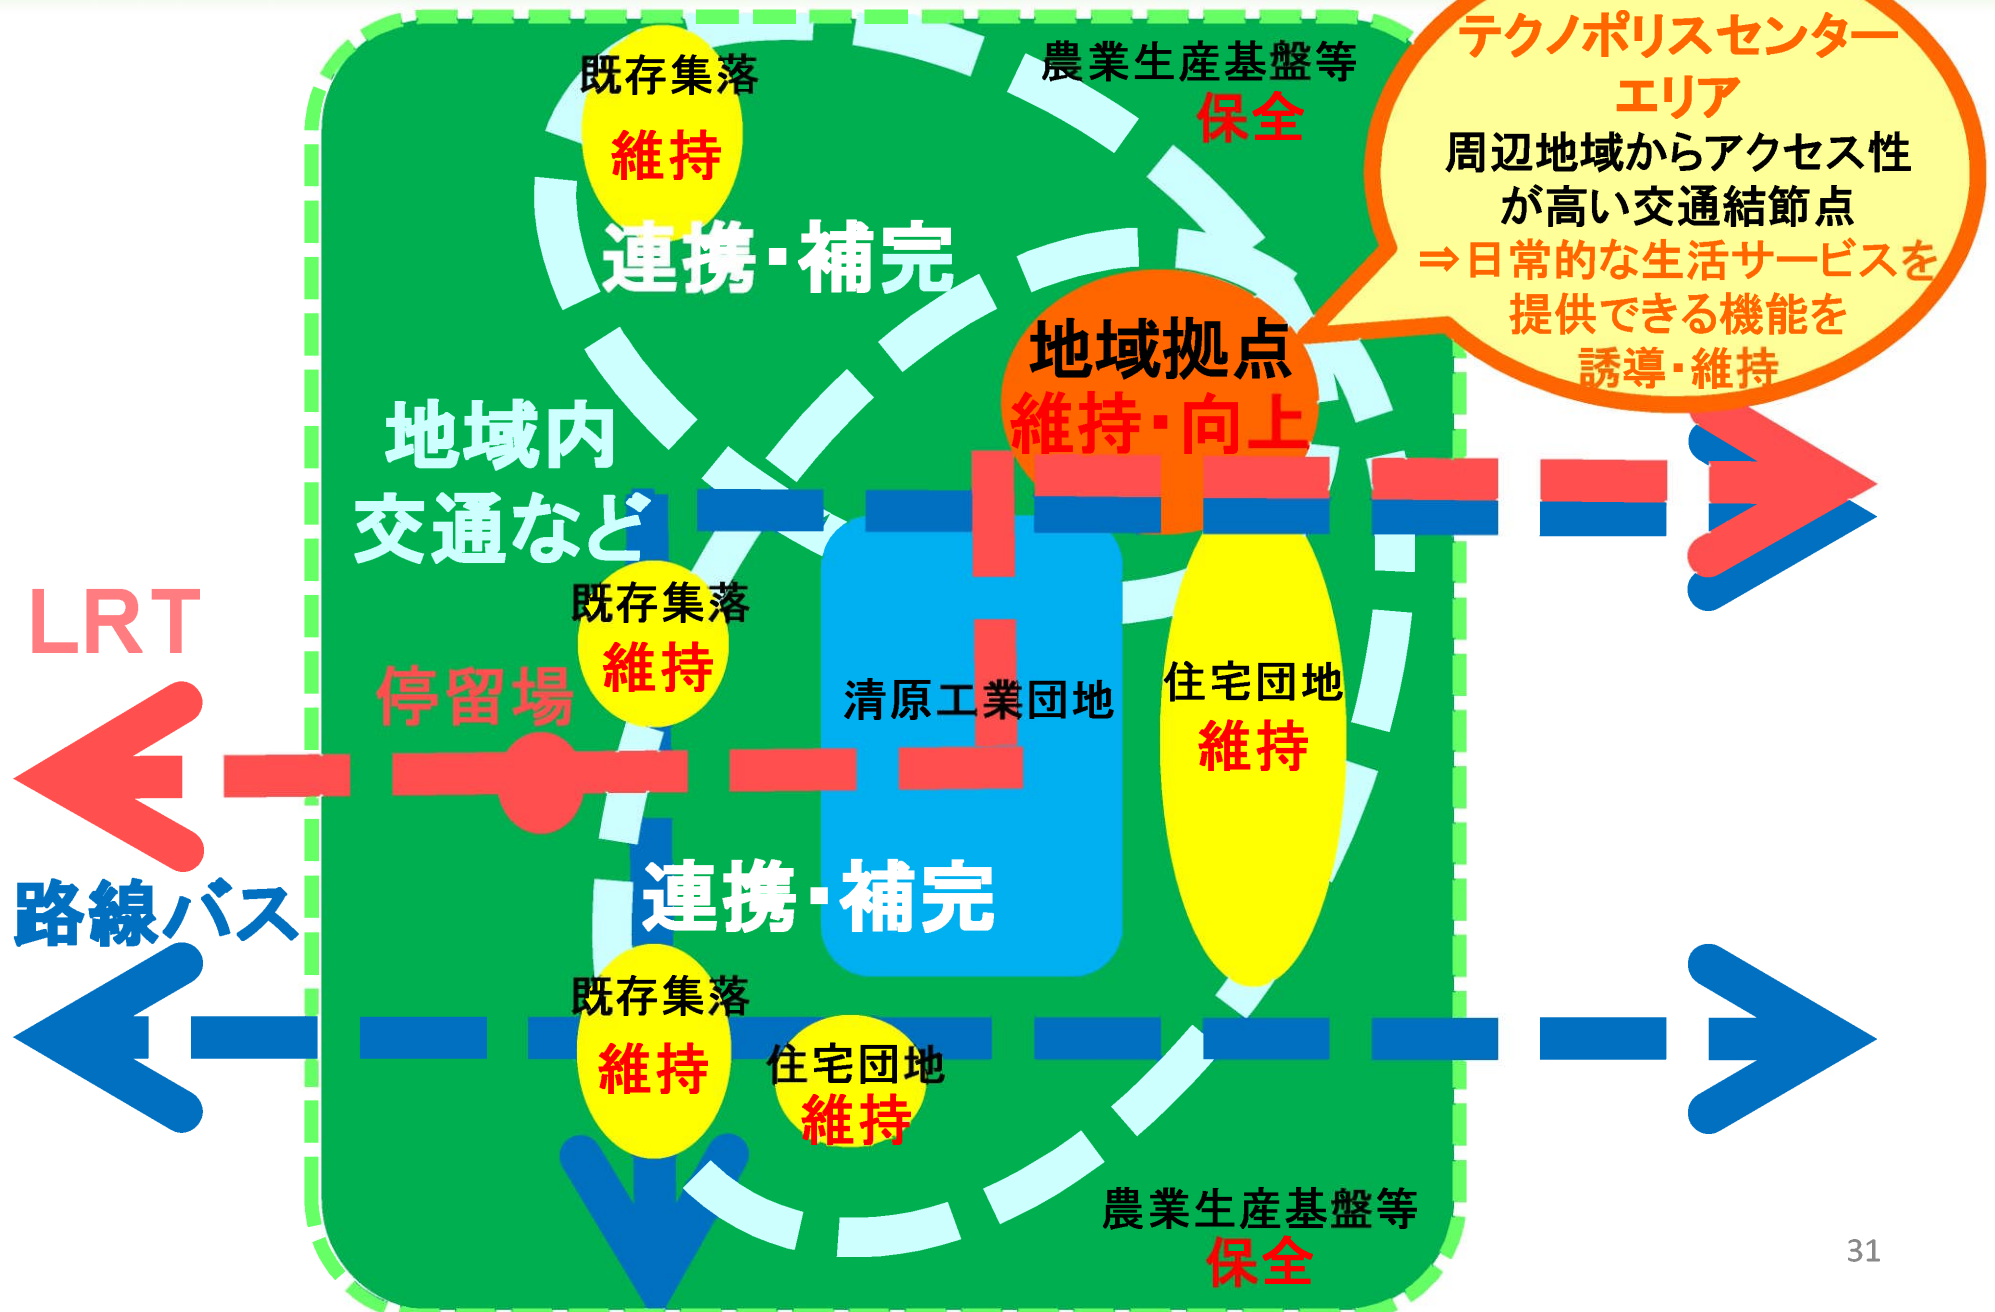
既存集落
維持

農業生産基盤等
保全

テクノポリスセンターエリア
周辺地域からアクセス性が高い交通結節点
⇒日常的な生活サービスを提供できる機能を誘導・維持

連携・補完

地域拠点
維持・向上

地域内
交通など

LRT

既存集落
維持

停留場

清原工業団地

住宅団地
維持

路線バス

連携・補完

既存集落
維持

住宅団地
維持

農業生産基盤等
保全

31